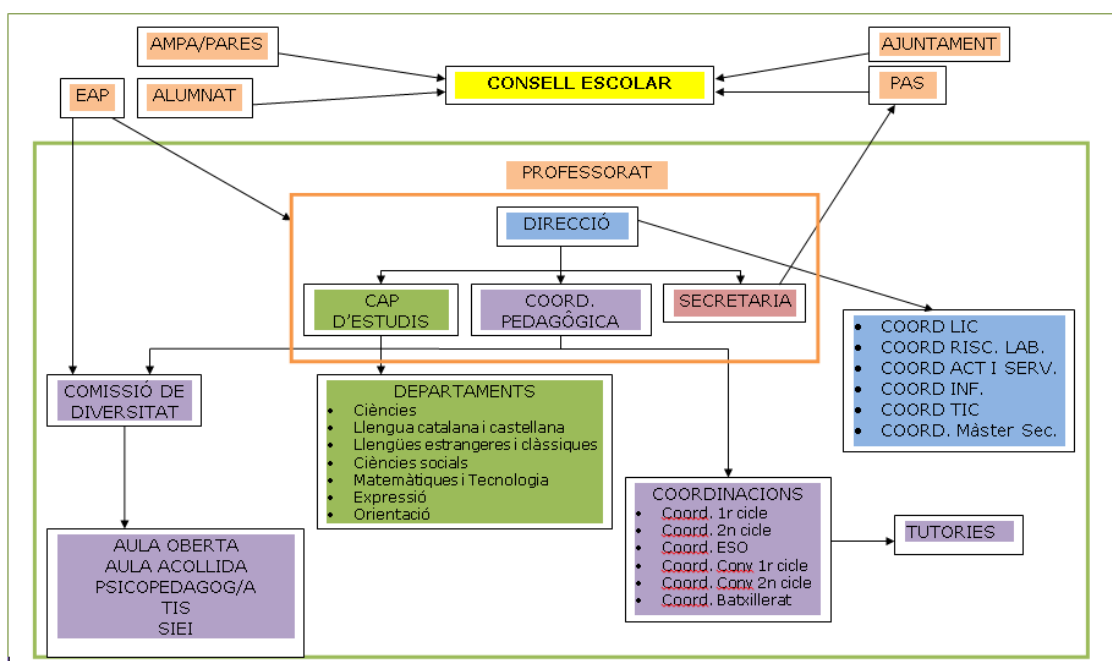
AMPA/PARES

AJUNTAMENT

EAP

ALUMNAT

CONSELL ESCOLAR

PAS

PROFESSORAT

DIRECCIÓ

CAP D'ESTUDIS

COORD. PEDAGÒGICA

SECRETARIA

COORD LIC
COORD RISC. LAB.
COORD ACT I SERV.
COORD INF.
COORD TIC
COORD. Màster Sec.

COMISSIÓ DE DIVERSITAT

DEPARTAMENTS
- Ciències
- Llengua catalana i castellana
- Llengües estrangeres i clàssiques
- Ciències socials
- Matemàtiques i Tecnologia
- Expressió
- Orientació

COORDINACIONS
- Coord. 1r cicle
- Coord. 2n cicle
- Coord. ESO
- Coord. Conv 1r cicle
- Coord. Conv 2n cicle
- Coord. Batxillerat

TUTORIES

AULA OBERTA
AULA ACOLLIDA
PSICOPEDAGOG/A
TIS
SIEI